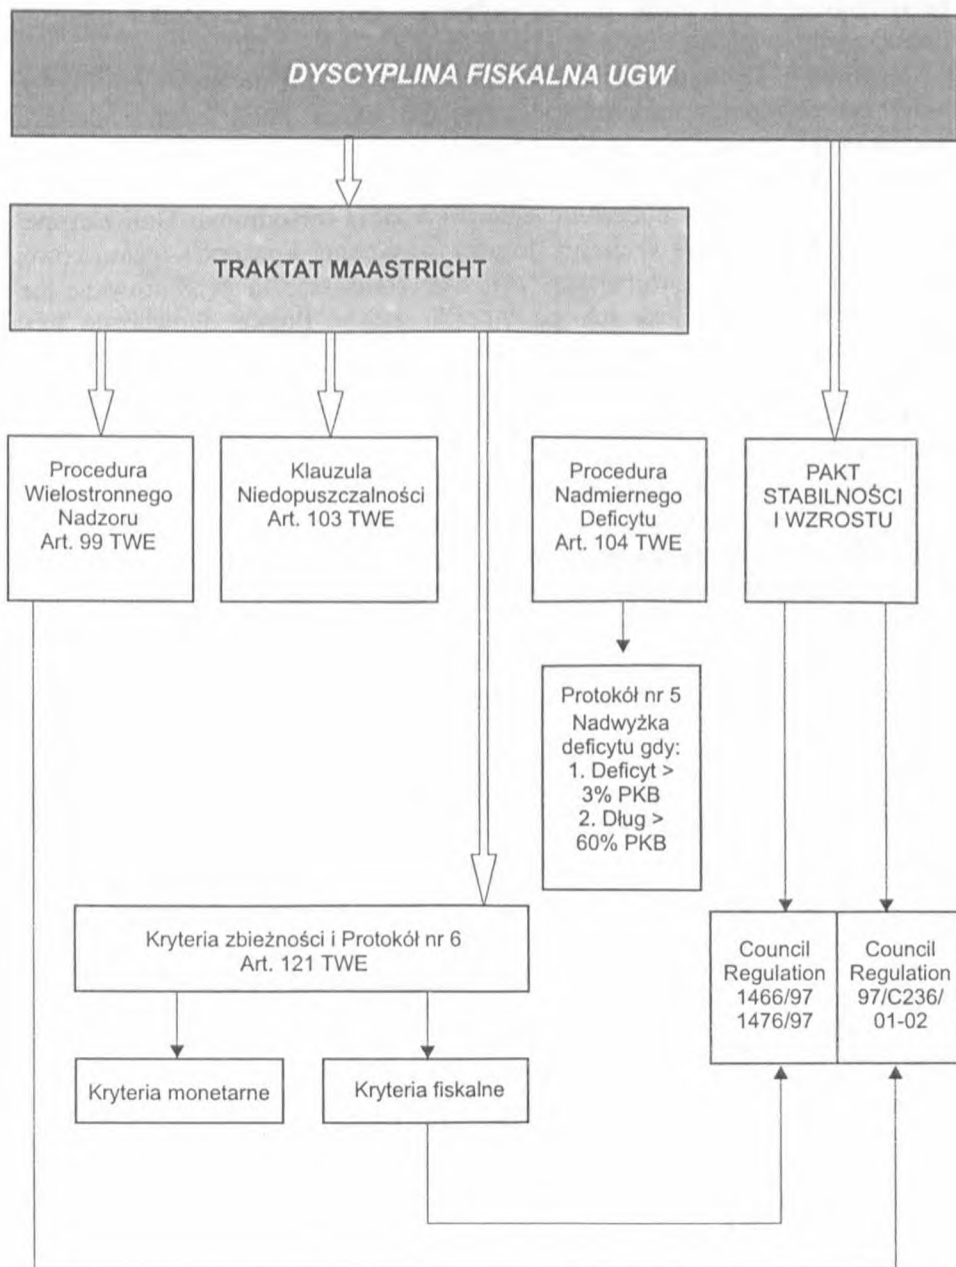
DYSCYPLINA FISKALNA UGW

TRAKTAT MAASTRICHT

Procedura Wielostronnego Nadzoru Art. 99 TWE

Klauzula Niedopuszczalności Art. 103 TWE

Procedura Nadmiernego Deficytu Art. 104 TWE

PAKT STABILNOŚCI I WZROSTU

Protokół nr 5 Nadwyżka deficytu gdy: 1. Deficyt > 3% PKB 2. Dług > 60% PKB

Kryteria zbieżności i Protokół nr 6 Art. 121 TWE

Council Regulation 1466/97 1476/97

Council Regulation 97/C236/ 01-02

Kryteria monetarne

Kryteria fiskalne